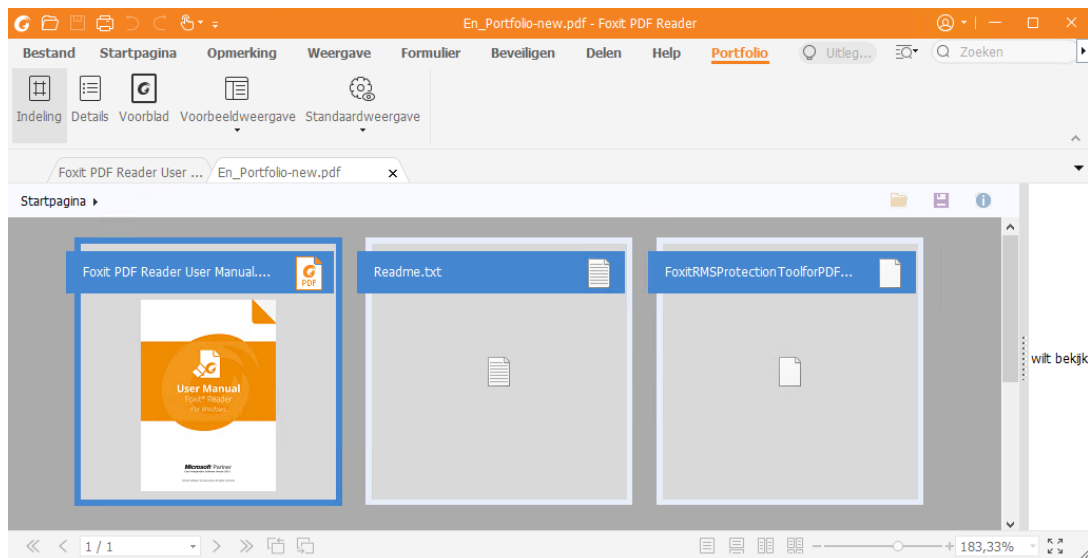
En_Portfolio-new.pdf - Foxit PDF Reader

Bestand Startpagina Opmerking Weergave Formulier Beveiligen Delen Help Portfolio Uitleg... Zoeken

Indeling Details Voorblad Voorbeeldweergave Standaardweergave

Foxit PDF Reader User ... En_Portfolio-new.pdf

Startpagina

Foxit PDF Reader User Manual....

PDF

User Manual
Foxit® Reader
For Windows

Microsoft Partner

Readme.txt

FoxitRMSProtectionToolforPDF...

wilt bekijk

1 / 1

183,33%